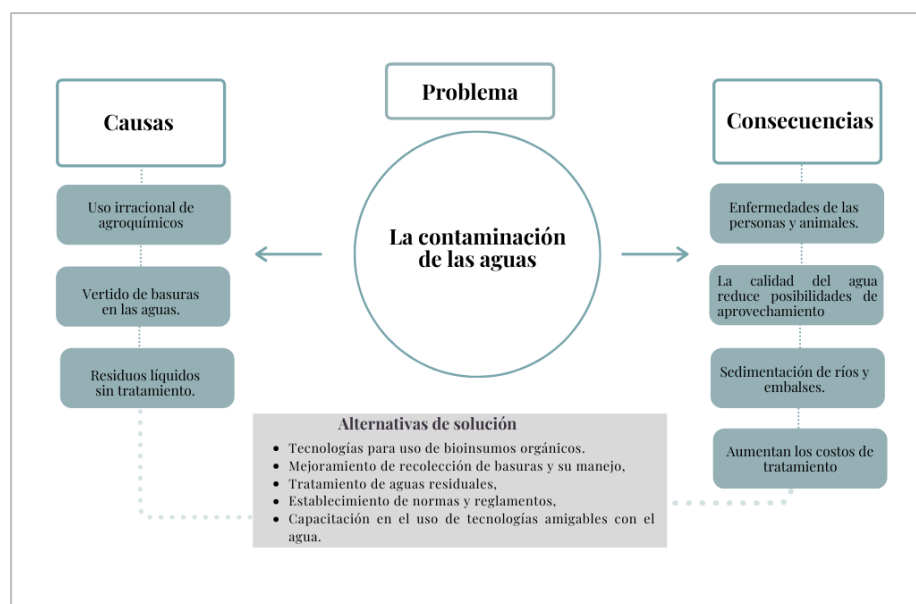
Problema

Causas

La contaminación de las aguas

Consecuencias

Uso irracional de agroquímicos

Vertido de basuras en las aguas.

Residuos líquidos sin tratamiento.

Enfermedades de las personas y animales.

La calidad del agua reduce posibilidades de aprovechamiento

Sedimentación de ríos y embalses.

Aumentan los costos de tratamiento

Alternativas de solución

- Tecnologías para uso de bioinsumos orgánicos.
- Mejoramiento de recolección de basuras y su manejo,
- Tratamiento de aguas residuales,
- Establecimiento de normas y reglamentos,
- Capacitación en el uso de tecnologías amigables con el agua.